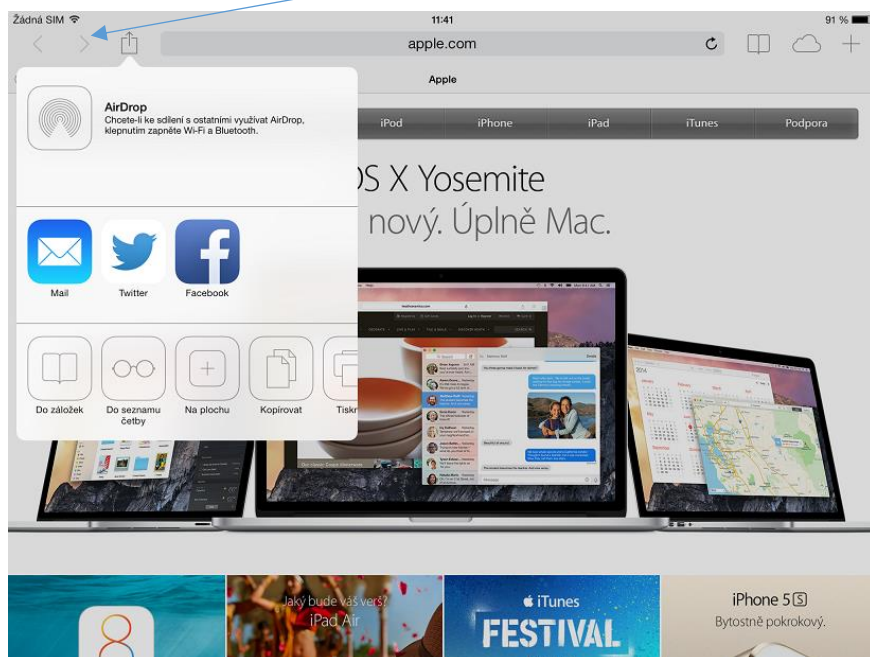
Žádná SIM
11:41
91 %
apple.com
Apple

AirDrop
Chcete-li ke sdílení s ostatními využívat AirDrop, klepnutím zapněte Wi-Fi a Bluetooth.

iPod
iPhone
iPad
iTunes
Podpora

OS X Yosemite
nový. Úplně Mac.

Mail
Twitter
Facebook

Do záložek
Do seznamu četby
Na plochu
Kopírovat
Tisk

8
Jaký bude váš verš?
iPad Air
iTunes
FESTIVAL
iPhone 5S
Bytostně pokrokový.